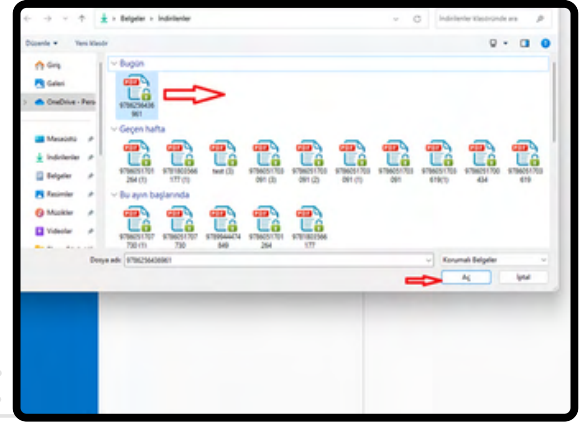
Belgeler > İndirilenler

İndirilenler klasöründe ara

Düzenle ▾ Yeni klasör

Giriş
Galeri
OneDrive - Pers
Masaüstü
İndirilenler
Belgeler
Resimler
Müzikler
Videolar

Bugün

9786256436961

Geçen hafta

9786051701264 (1)
9781803566177 (1)
test (3)
9786051703091 (3)
9786051703091 (2)
9786051703091 (1)
9786051703091
9786051703619 (1)
9786051700434
9786051703619

Bu ayın başlangıcında

9786051707730 (1)
9786051707730
9789944474849
9786051701264
9781803566177

Dosya adı: 9786256436961

Korumalı Belgeler

Aç

İptal